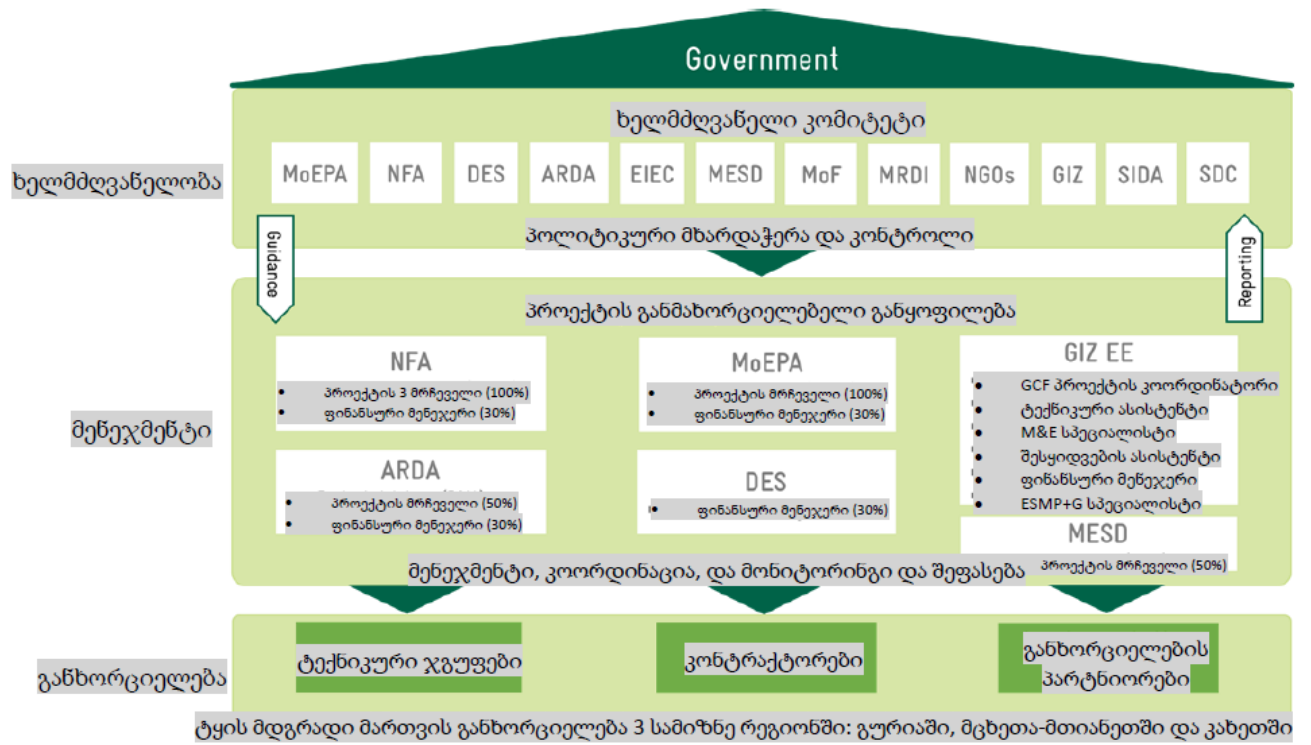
Government

ხელმძღვანელი კომიტეტი

ხელმძღვანელობა

MoEPA NFA DES ARDA EIEC MESD MoF MRDI NGOs GIZ SIDA SDC

Guidance

პოლიტიკური მხარდაჭერა და კონტროლი

Reporting

პროექტის განმახორციელებელი განყოფილება

მენეჯმენტი

NFA
- პროექტის 3 მრჩეველი (100%)
- ფინანსური მენეჯერი (30%)

MoEPA
- პროექტის მრჩეველი (100%)
- ფინანსური მენეჯერი (30%)

GIZ EE
- GCF პროექტის კოორდინატორი
- ტექნიკური ასისტენტი
- M&E სპეციალისტი
- შესყიდვების ასისტენტი
- ფინანსური მენეჯერი
- ESMP+G სპეციალისტი

ARDA
- პროექტის მრჩეველი (50%)
- ფინანსური მენეჯერი (30%)

DES
- ფინანსური მენეჯერი (30%)

MESD
პროექტის მრჩეველი (50%)

მენეჯმენტი, კოორდინაცია, და მონიტორინგი და შეფასება

განხორციელება

ტექნიკური ჯგუფები

კონტრაქტორები

განხორციელების პარტნიორები

ტყის მდგრადი მართვის განხორციელება 3 სამიზნე რეგიონში: გურიაში, მცხეთა-მთიანეთში და კახეთში